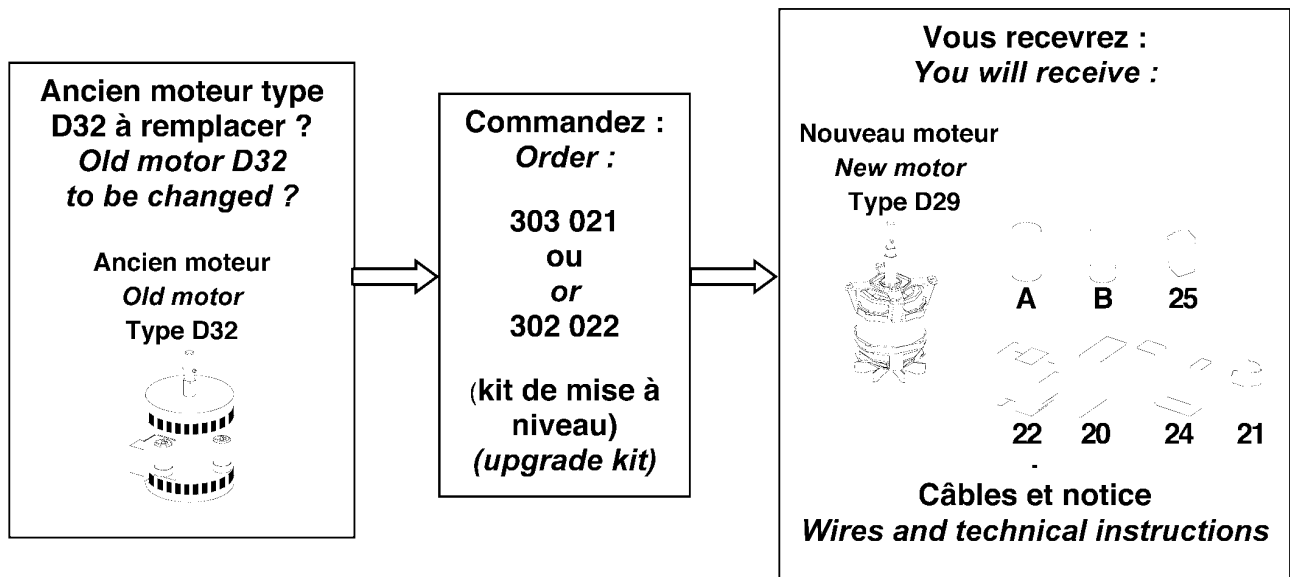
Ancien moteur type D32 à remplacer ?
*Old motor D32 to be changed ?*

Ancien moteur
*Old motor*
Type D32

Commandez :
*Order :*

303 021
ou
*or*
302 022

(kit de mise à niveau)
*(upgrade kit)*

Vous recevrez :
*You will receive :*

Nouveau moteur
*New motor*
Type D29

A B 25

22 20 24 21

Câbles et notice
*Wires and technical instructions*